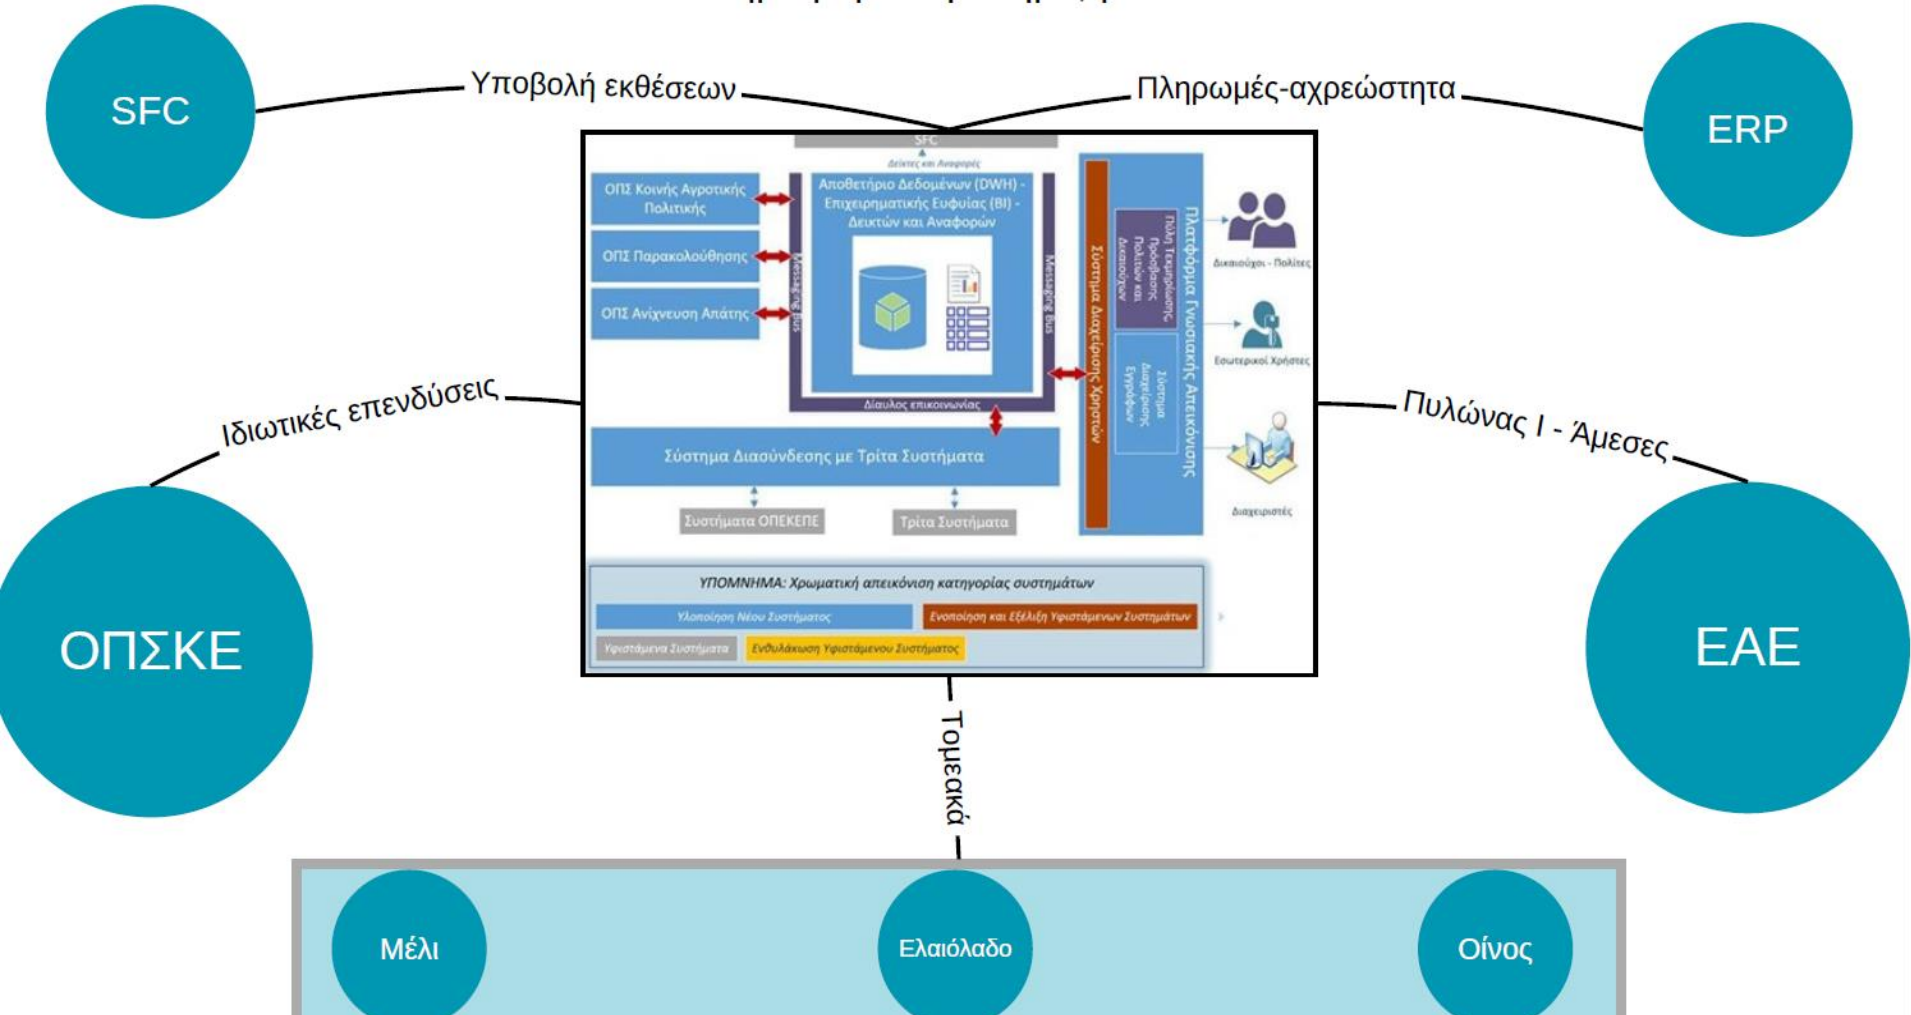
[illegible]

SFC

Υποβολή εκθέσεων

Πληρωμές-αχρεώστητα

ERP

SFC

Δείκτες και Αναφορές

ΟΠΣ Κοινής Αγροτικής Πολιτικής

ΟΠΣ Παρακολούθησης

ΟΠΣ Ανίχνευση Απάτης

Messaging Bus

Αποθετήριο Δεδομένων (DWH) - Επιχειρηματικής Ευφυΐας (BI) - Δεικτών και Αναφορών

Messaging Bus

Δίαυλος επικοινωνίας

Σύστημα Διαχείρισης Χρηστών

Πύλη Τεκμηρίωσης Πρόσβασης Πολιτών και Δικαιούχων

Σύστημα Διαχείρισης Εγγράφων

Πλατφόρμα Γνωσιακής Απεικόνισης

Δικαιούχοι - Πολίτες

Εσωτερικοί Χρήστες

Διαχειριστές

Σύστημα Διασύνδεσης με Τρίτα Συστήματα

Συστήματα ΟΠΕΚΕΠΕ

Τρίτα Συστήματα

ΥΠΟΜΝΗΜΑ: Χρωματική απεικόνιση κατηγορίας συστημάτων

Υλοποίηση Νέου Συστήματος

Ενοποίηση και Εξέλιξη Υφιστάμενων Συστημάτων

Υφιστάμενα Συστήματα

Ενθυλάκωση Υφιστάμενου Συστήματος

Ιδιωτικές επενδύσεις

Πυλώνας Ι - Άμεσες

ΟΠΣΚΕ

ΕΑΕ

Τομεακά

Μέλι

Ελαιόλαδο

Οίνος